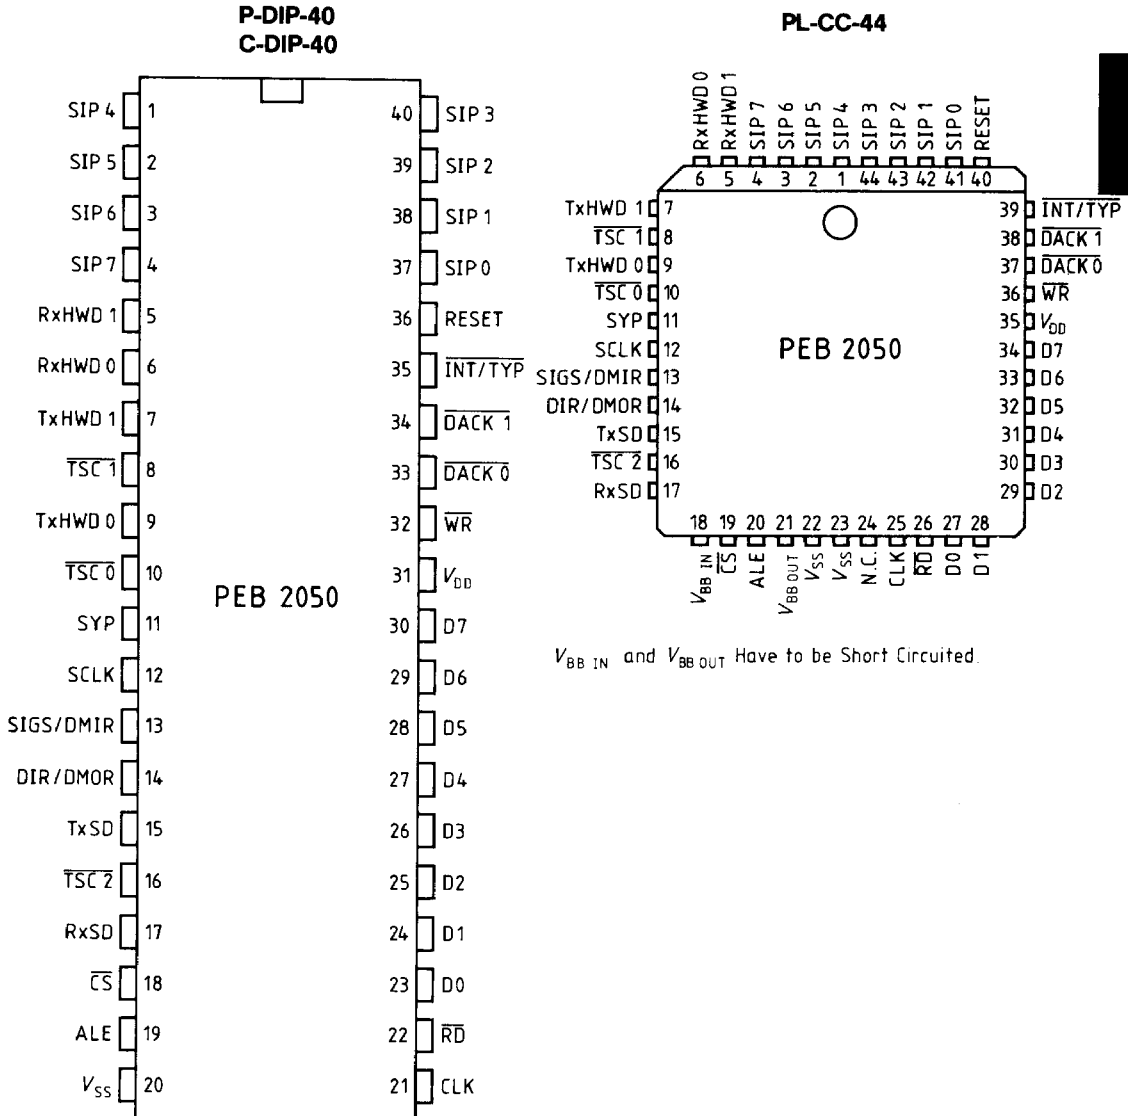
P-DIP-40
C-DIP-40

SIP 4 1
SIP 5 2
SIP 6 3
SIP 7 4
RxHWD 1 5
RxHWD 0 6
TxHWD 1 7
$\overline{TSC 1}$ 8
TxHWD 0 9
$\overline{TSC 0}$ 10
SYP 11
SCLK 12
SIGS/DMIR 13
DIR/DMOR 14
TxSD 15
$\overline{TSC 2}$ 16
RxSD 17
$\overline{CS}$ 18
ALE 19
$V_{SS}$ 20

40 SIP 3
39 SIP 2
38 SIP 1
37 SIP 0
36 RESET
35 $\overline{INT/TYP}$
34 $\overline{DACK 1}$
33 $\overline{DACK 0}$
32 $\overline{WR}$
31 $V_{DD}$
30 D7
29 D6
28 D5
27 D4
26 D3
25 D2
24 D1
23 D0
22 $\overline{RD}$
21 CLK

PEB 2050

PL-CC-44

RxHWD 0 6
RxHWD 1 5
SIP 7 4
SIP 6 3
SIP 5 2
SIP 4 1
SIP 3 44
SIP 2 43
SIP 1 42
SIP 0 41
RESET 40

TxHWD 1 7
$\overline{TSC 1}$ 8
TxHWD 0 9
$\overline{TSC 0}$ 10
SYP 11
SCLK 12
SIGS/DMIR 13
DIR/DMOR 14
TxSD 15
$\overline{TSC 2}$ 16
RxSD 17

39 $\overline{INT/TYP}$
38 $\overline{DACK 1}$
37 $\overline{DACK 0}$
36 $\overline{WR}$
35 $V_{DD}$
34 D7
33 D6
32 D5
31 D4
30 D3
29 D2

PEB 2050

18 $V_{BB IN}$
19 $\overline{CS}$
20 ALE
21 $V_{BB OUT}$
22 $V_{SS}$
23 $V_{SS}$
24 N.C.
25 CLK
26 $\overline{RD}$
27 D0
28 D1

$V_{BB IN}$ and $V_{BB OUT}$ Have to be Short Circuited.